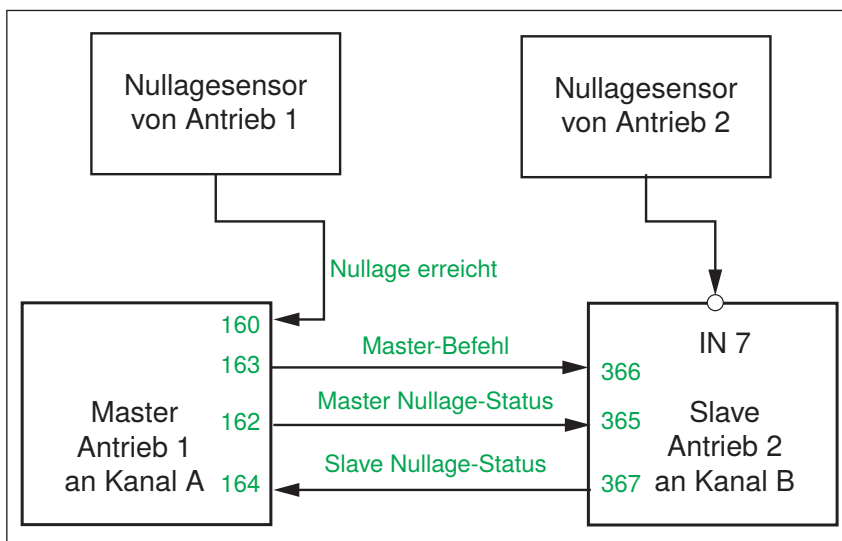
Nullagesensor von Antrieb 1

Nullagesensor von Antrieb 2

Nullage erreicht

160

163

Master-Befehl

IN 7

366

Master Nullage-Status

Master Antrieb 1 an Kanal A

162

365

Slave Antrieb 2 an Kanal B

Slave Nullage-Status

164

367